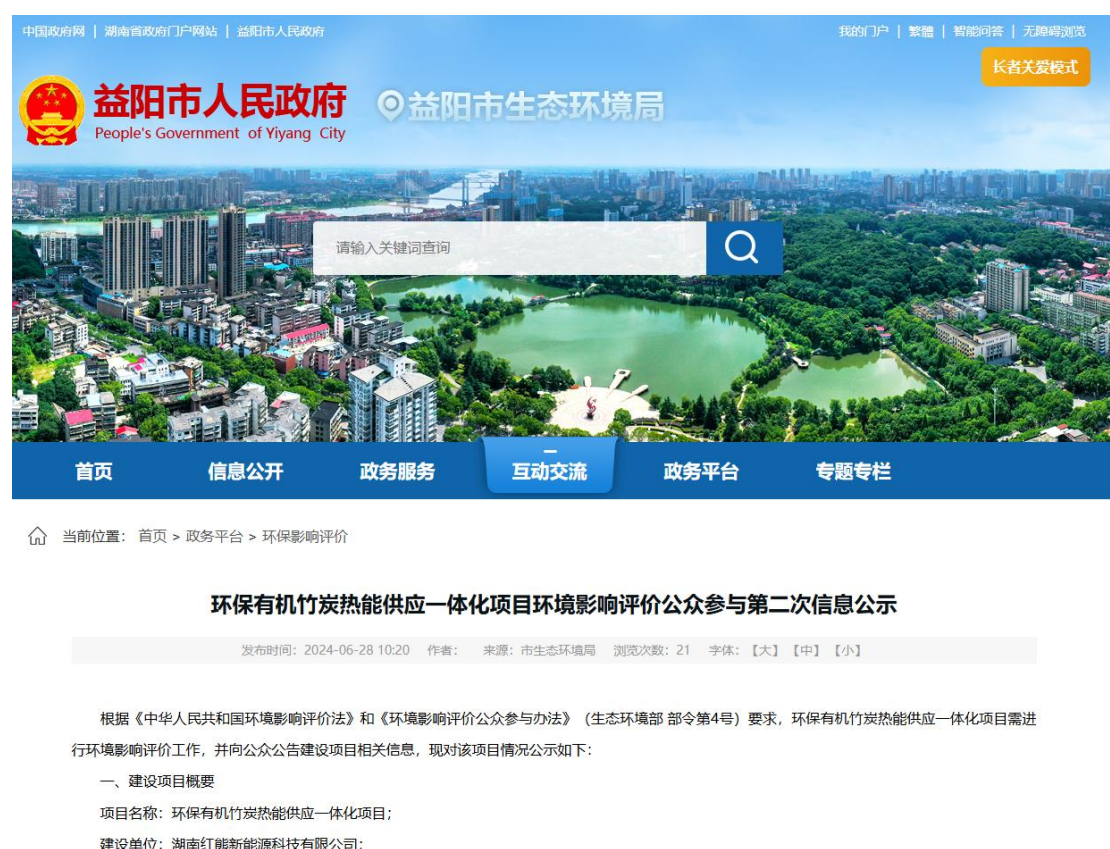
中国政府网 | 湖南省政府门户网站 | 益阳市人民政府

我的门户 | 繁體 | 智能问答 | 无障碍浏览

长者关爱模式

益阳市人民政府
People's Government of Yiyang City

益阳市生态环境局

请输入关键词查询

首页 信息公开 政务服务 互动交流 政务平台 专题专栏

当前位置：首页 > 政务平台 > 环保影响评价

环保有机竹炭热能供应一体化项目环境影响评价公众参与第二次信息公示

发布时间：2024-06-28 10:20 作者： 来源：市生态环境局 浏览次数：21 字体：【大】【中】【小】

根据《中华人民共和国环境影响评价法》和《环境影响评价公众参与办法》（生态环境部 部令第4号）要求，环保有机竹炭热能供应一体化项目需进行环境影响评价工作，并向公众公告建设项目相关信息，现对该项目情况公示如下：

一、建设项目概要

项目名称：环保有机竹炭热能供应一体化项目；

建设单位：湖南红能新能源科技有限公司；